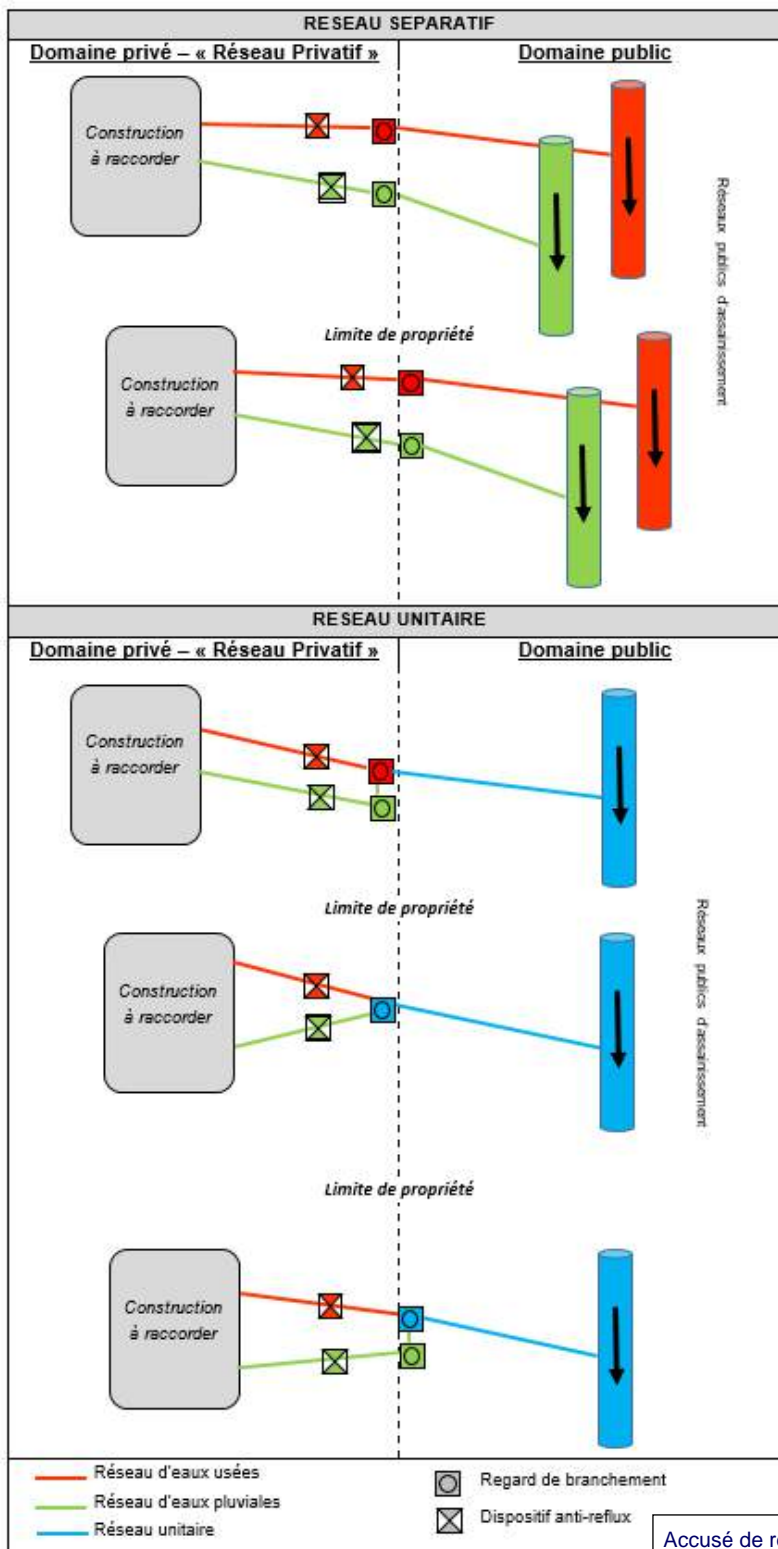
RESEAU SEPARATIF

Domaine privé – « Réseau Privatif »

Domaine public

Construction à raccorder

Réseaux publics d'assainissement

Limite de propriété

Construction à raccorder

RESEAU UNITAIRE

Domaine privé – « Réseau Privatif »

Domaine public

Construction à raccorder

Limite de propriété

Construction à raccorder

Réseaux publics d'assainissement

Limite de propriété

Construction à raccorder

Réseau d'eaux usées

Réseau d'eaux pluviales

Réseau unitaire

Regard de branchement

Dispositif anti-reflux

Accusé de r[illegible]